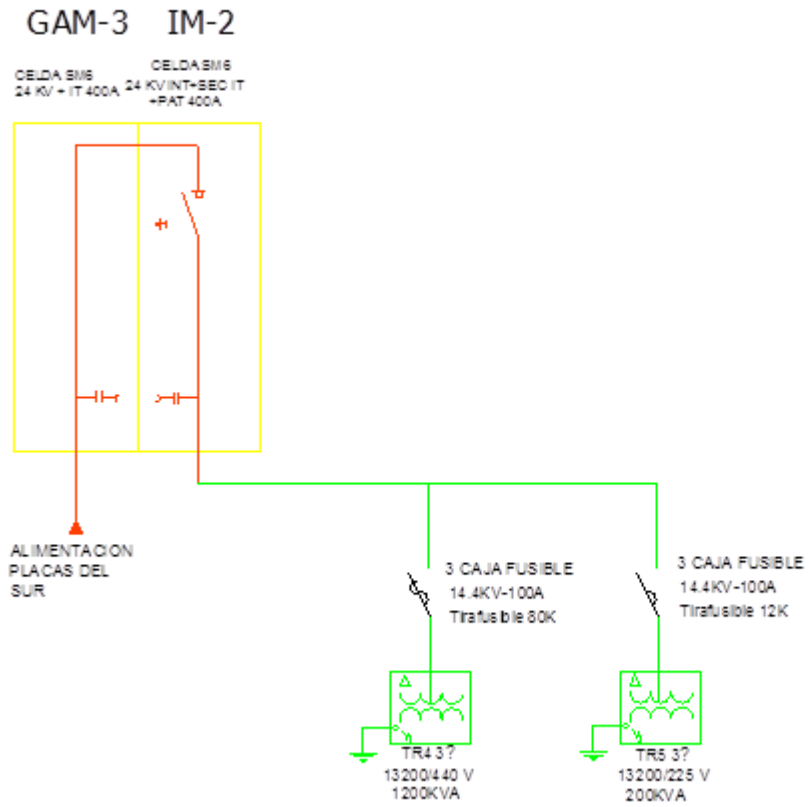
GAM-3 IM-2

CELDA SM6
24 KV + IT 400A

CELDA SM6
24 KV INT+SEC IT
+PAT 400A

ALIMENTACION
PLACAS DEL
SUR

3 CAJA FUSIBLE
14.4KV-100A
Tirafusible 80K

3 CAJA FUSIBLE
14.4KV-100A
Tirafusible 12K

TR4 3?
13200/440 V
1200KVA

TR5 3?
13200/225 V
200KVA